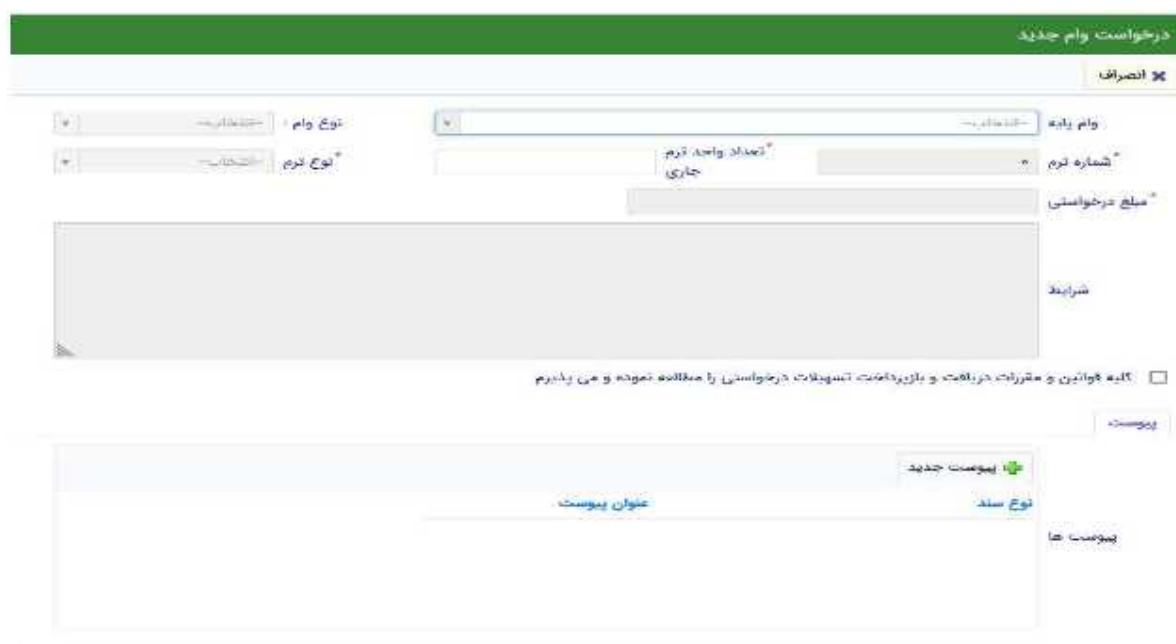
درخواست وام جدید

انصراف

وام پایه --انتخاب--

نوع وام : --انتخاب--

*شماره ترم

*تعداد واحد ترم جاری

*نوع ترم --انتخاب--

*مبلغ درخواستی

شرایط

کلیه قوانین و مقررات دریافت و بازپرداخت تسهیلات درخواستی را مطالعه نموده و می پذیرم

پیوست

پیوست جدید

پیوست ها

| نوع سند | عنوان پیوست |
|---|---|